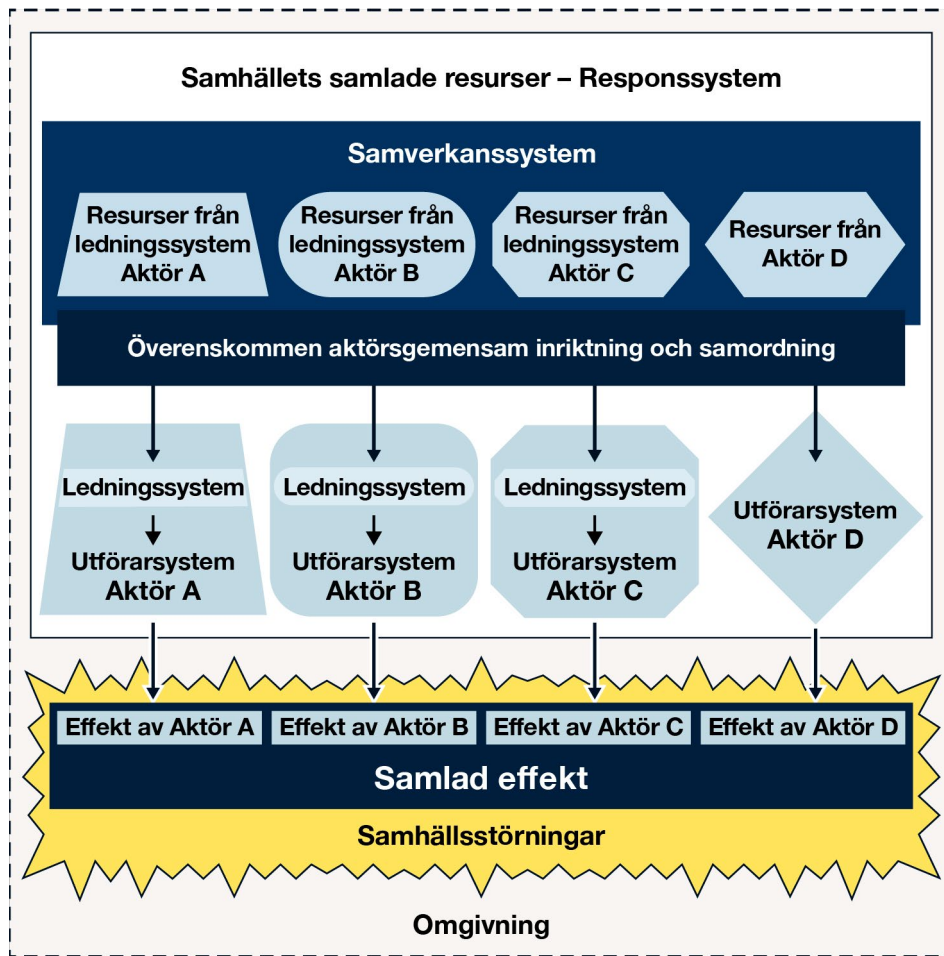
Samhällets samlade resurser – Responssystem

Samverkanssystem

Resurser från ledningssystem Aktör A

Resurser från ledningssystem Aktör B

Resurser från ledningssystem Aktör C

Resurser från Aktör D

Överenskommen aktörsgemensam inriktning och samordning

Ledningssystem

Utförarsystem Aktör A

Ledningssystem

Utförarsystem Aktör B

Ledningssystem

Utförarsystem Aktör C

Utförarsystem Aktör D

Effekt av Aktör A

Effekt av Aktör B

Effekt av Aktör C

Effekt av Aktör D

Samlad effekt

Samhällsstörningar

Omgivning